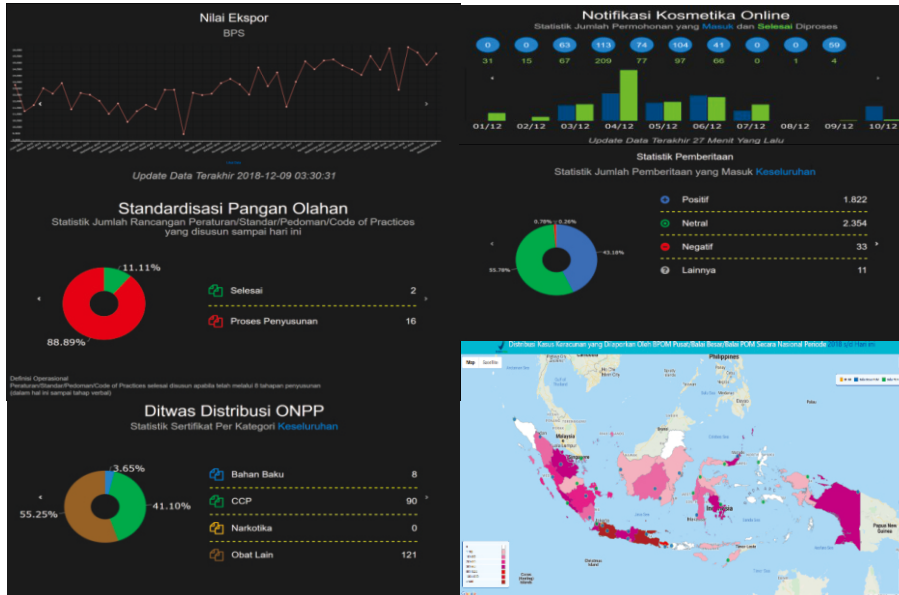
Nilai Ekspor

BPS

Update Data Terakhir 2018-12-09 03:30:31

Notifikasi Kosmetika Online

Statistik Jumlah Permohonan yang Masuk dan Selesai Diproses

| 0 | 0 | 63 | 113 | 74 | 104 | 41 | 0 | 0 | 59 |
|---|---|---|---|---|---|---|---|---|---|
| 31 | 15 | 67 | 209 | 77 | 97 | 66 | 0 | 1 | 4 |

01/12 02/12 03/12 04/12 05/12 06/12 07/12 08/12 09/12 10/12

Update Data Terakhir 27 Menit Yang Lalu

Statistik Pemberitaan

Statistik Jumlah Pemberitaan yang Masuk Keseluruhan

0.70% 0.26%

43.18%

55.79%

Positif 1.822

Netral 2.354

Negatif 33

Lainnya 11

Standardisasi Pangan Olahan

Statistik Jumlah Rancangan Peraturan/Standar/Pedoman/Code of Practices yang disusun sampai hari ini

11.11%

88.89%

Selesai 2

Proses Penyusunan 16

Definisi Operasional
Peraturan/Standar/Pedoman/Code of Practices selesai disusun apabila telah melalui 8 tahapan penyusunan (dalam hal ini sampai tahap verbal)

Ditwas Distribusi ONPP

Statistik Sertifikat Per Kategori Keseluruhan

3.65%

55.25%

41.10%

Bahan Baku 8

CCP 90

Narkotika 0

Obat Lain 121

Distribusi Kasus Keracunan yang Dilaporkan Oleh BPOM Pusat/Balai Besar/Balai POM Secara Nasional Periode 2018 s/d Hari ini

Map Satellite

Malaysia

Indonesia

Papua New Guinea